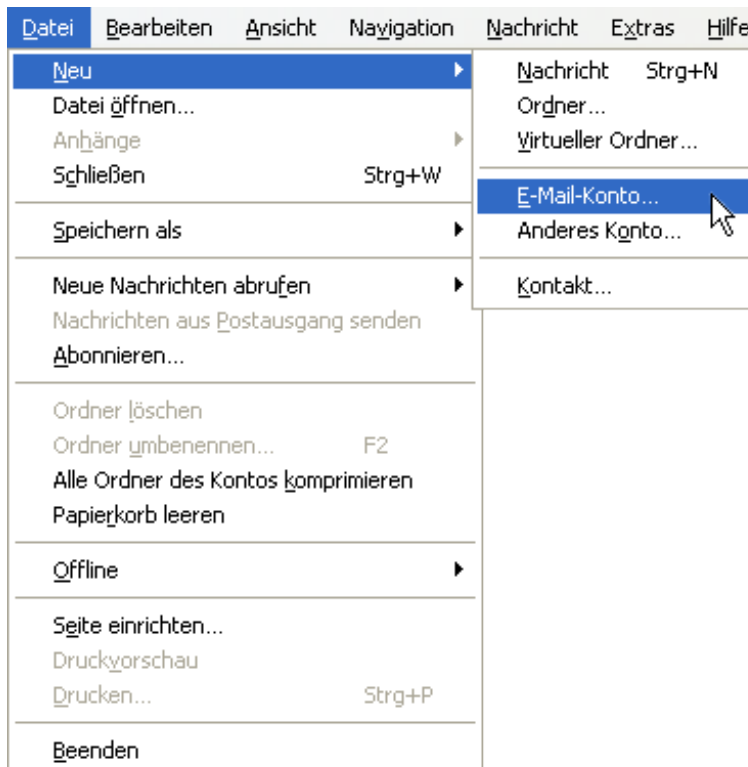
Datei Bearbeiten Ansicht Navigation Nachricht Extras Hilfe

Neu
Datei öffnen...
Anhänge
Schließen Strg+W
Speichern als
Neue Nachrichten abrufen
Nachrichten aus Postausgang senden
Abonnieren...
Ordner löschen
Ordner umbenennen... F2
Alle Ordner des Kontos komprimieren
Papierkorb leeren
Offline
Seite einrichten...
Druckvorschau
Drucken... Strg+P
Beenden

Nachricht Strg+N
Ordner...
Virtueller Ordner...
E-Mail-Konto...
Anderes Konto...
Kontakt...